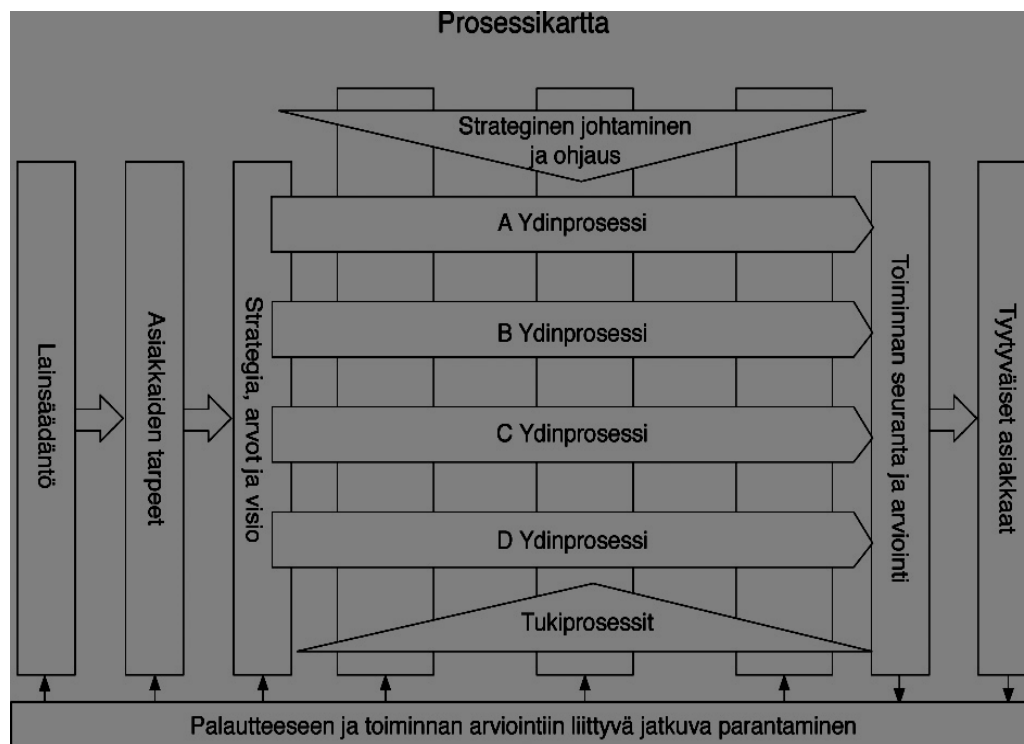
Prosessikartta

Strateginen johtaminen ja ohjaus

Lainsäädäntö

Asiakkaiden tarpeet

Strategia, arvot ja visio

A Ydinprosessi

B Ydinprosessi

C Ydinprosessi

D Ydinprosessi

Tukiprosessit

Toiminnan seuranta ja arviointi

Tyytyväiset asiakkaat

Palautteeseen ja toiminnan arviointiin liittyvä jatkuva parantaminen